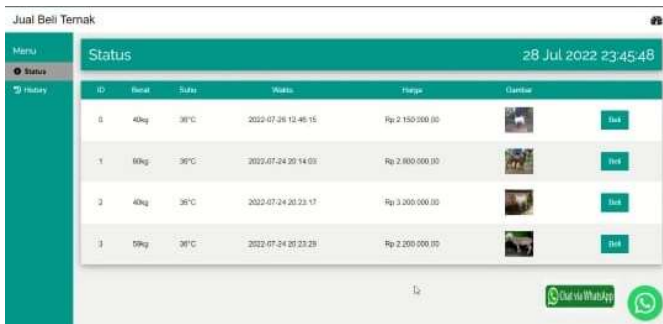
Jual Beli Ternak

Menu
Status
History

Status

28 Jul 2022 23:45:48

| ID | Berat | Suhu | Waktu | Harga | Gambar | |
|---|---|---|---|---|---|---|
| 0 | 40kg | 36°C | 2022-07-26 12:46:15 | Rp 2.150.000,00 | | Beli |
| 1 | 60kg | 36°C | 2022-07-24 20:14:03 | Rp 2.800.000,00 | | Beli |
| 2 | 40kg | 36°C | 2022-07-24 20:23:17 | Rp 3.200.000,00 | | Beli |
| 3 | 58kg | 36°C | 2022-07-24 20:23:29 | Rp 2.200.000,00 | | Beli |

Chat via WhatsApp